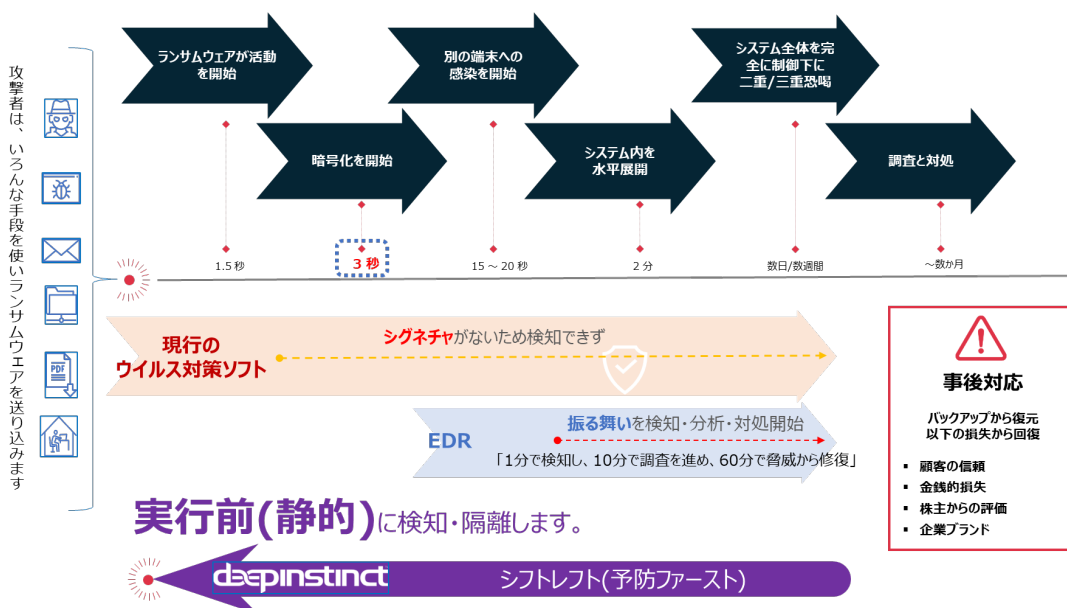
攻撃者は、いろんな手段を使いランサムウェアを送り込みます

ランサムウェアが活動を開始

暗号化を開始

別の端末への感染を開始

システム内を水平展開

システム全体を完全に制御下に二重/三重恐喝

調査と対処

1.5 秒

3 秒

15 ～ 20 秒

2 分

数日/数週間

～数か月

現行のウイルス対策ソフト

シグネチャがないため検知できず

EDR

振る舞いを検知・分析・対処開始

「1分で検知し、10分で調査を進め、60分で脅威から修復」

事後対応

バックアップから復元以下の損失から回復

▪ 顧客の信頼
▪ 金銭的損失
▪ 株主からの評価
▪ 企業ブランド

実行前(静的)に検知・隔離します。

deepinstinct

シフトレフト(予防ファースト)